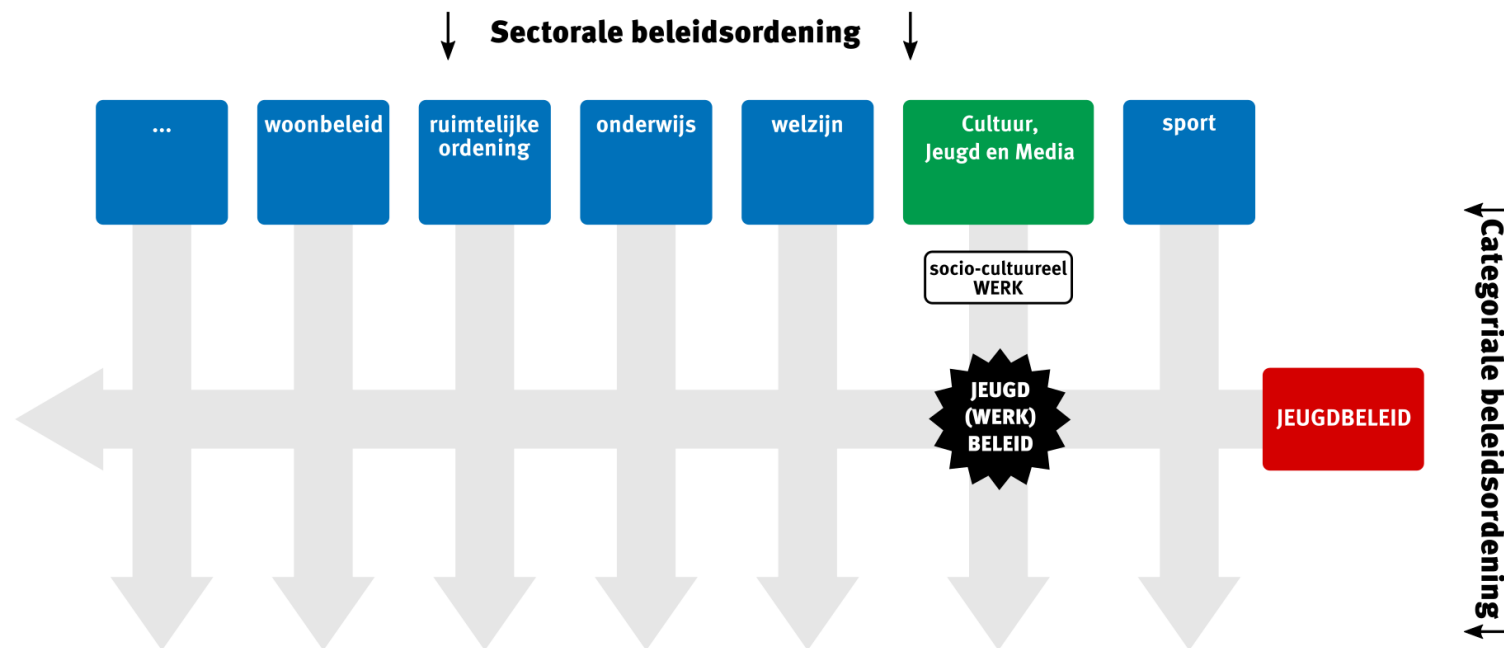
Sectorale beleidsordening

...

woonbeleid

ruimtelijke ordening

onderwijs

welzijn

Cultuur, Jeugd en Media

sport

socio-cultuureel WERK

JEUGD (WERK) BELEID

JEUGDBELEID

Categoriale beleidsordening